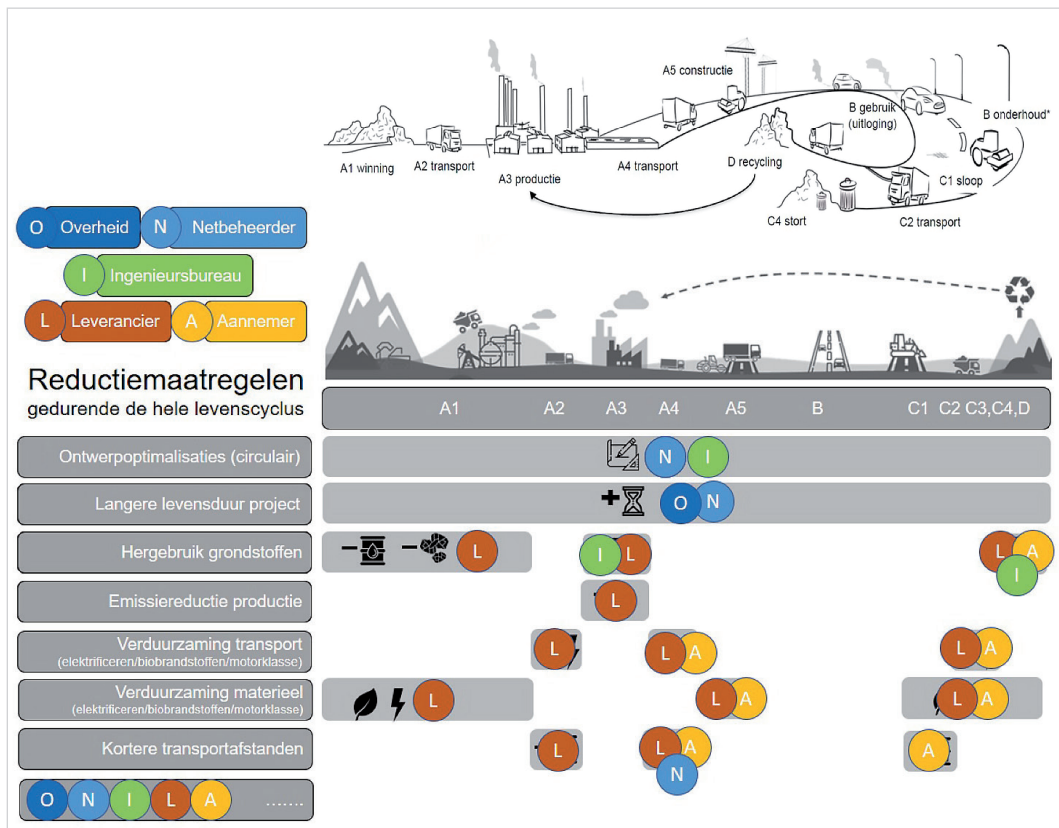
A1 winning
A2 transport
A3 productie
A4 transport
A5 constructie
B gebruik (uitloging)
B onderhoud*
D recycling
C1 sloop
C2 transport
C4 stort

O Overheid
N Netbeheerder
I Ingenieursbureau
L Leverancier
A Aannemer

Reductiemaatregelen
gedurende de hele levenscyclus

A1 A2 A3 A4 A5 B C1 C2 C3,C4,D

| Maatregel | | | |
|---|---|---|---|
| Ontwerpoptimalisaties (circulair) | N I | | |
| Langere levensduur project | O N | | |
| Hergebruik grondstoffen | L | I L | L A I |
| Emissiereductie productie | L | | |
| Verduurzaming transport (elektrificeren/biobrandstoffen/motorklasse) | L | L A | L A |
| Verduurzaming materieel (elektrificeren/biobrandstoffen/motorklasse) | L | L A | L A |
| Kortere transportafstanden | L | L A N | A |

O N I L A .......